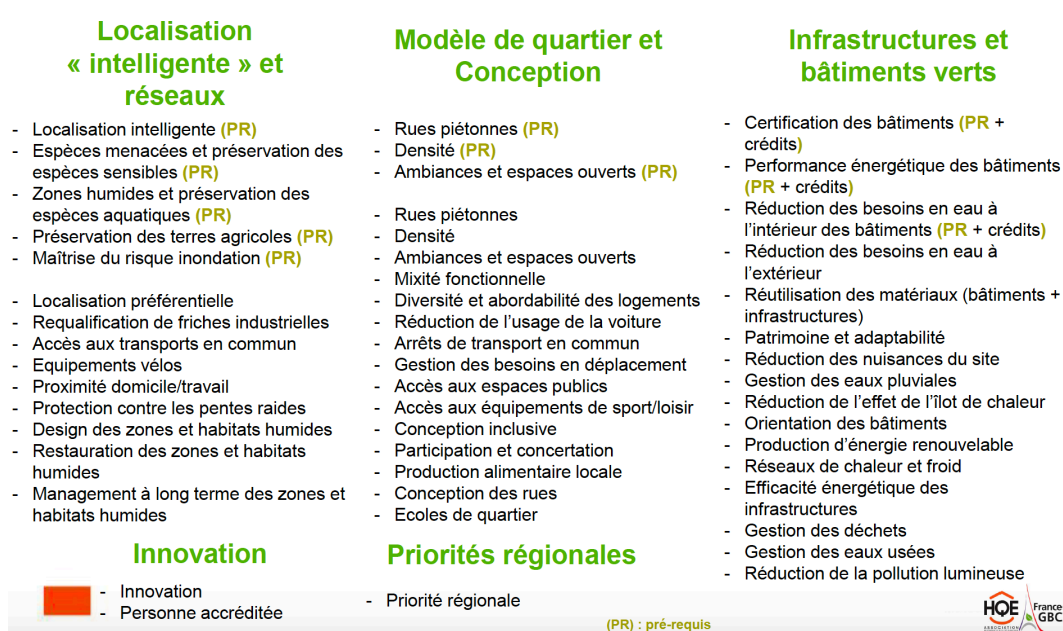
Localisation « intelligente » et réseaux

- Localisation intelligente (PR)
- Espèces menacées et préservation des espèces sensibles (PR)
- Zones humides et préservation des espèces aquatiques (PR)
- Préservation des terres agricoles (PR)
- Maîtrise du risque inondation (PR)

- Localisation préférentielle
- Requalification de friches industrielles
- Accès aux transports en commun
- Equipements vélos
- Proximité domicile/travail
- Protection contre les pentes raides
- Design des zones et habitats humides
- Restauration des zones et habitats humides
- Management à long terme des zones et habitats humides

Innovation

- Innovation
- Personne accréditée

Modèle de quartier et Conception

- Rues piétonnes (PR)
- Densité (PR)
- Ambiances et espaces ouverts (PR)

- Rues piétonnes
- Densité
- Ambiances et espaces ouverts
- Mixité fonctionnelle
- Diversité et abordabilité des logements
- Réduction de l'usage de la voiture
- Arrêts de transport en commun
- Gestion des besoins en déplacement
- Accès aux espaces publics
- Accès aux équipements de sport/loisir
- Conception inclusive
- Participation et concertation
- Production alimentaire locale
- Conception des rues
- Ecoles de quartier

Priorités régionales

- Priorité régionale

Infrastructures et bâtiments verts

- Certification des bâtiments (PR + crédits)
- Performance énergétique des bâtiments (PR + crédits)
- Réduction des besoins en eau à l'intérieur des bâtiments (PR + crédits)
- Réduction des besoins en eau à l'extérieur
- Réutilisation des matériaux (bâtiments + infrastructures)
- Patrimoine et adaptabilité
- Réduction des nuisances du site
- Gestion des eaux pluviales
- Réduction de l'effet de l'îlot de chaleur
- Orientation des bâtiments
- Production d'énergie renouvelable
- Réseaux de chaleur et froid
- Efficacité énergétique des infrastructures
- Gestion des déchets
- Gestion des eaux usées
- Réduction de la pollution lumineuse

(PR) : pré-requis

HQE France GBC